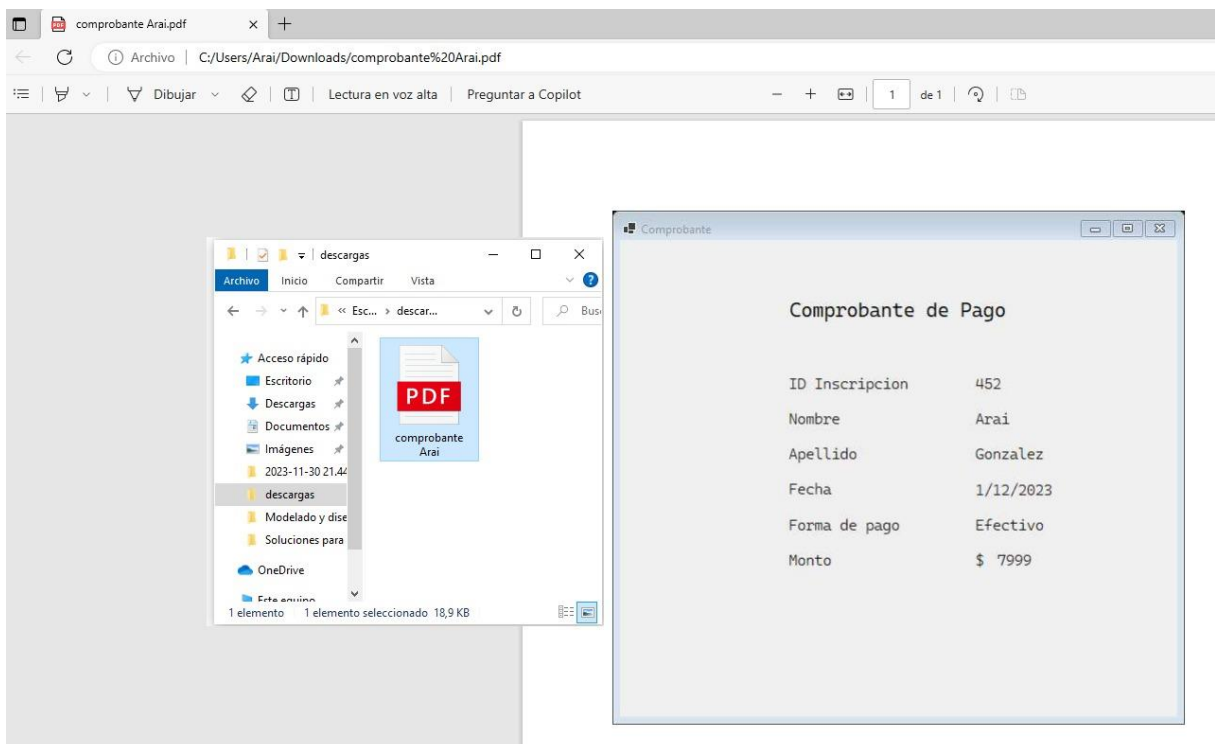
comprobante Arai.pdf × +

Archivo | C:/Users/Arai/Downloads/comprobante%20Arai.pdf

Dibujar | Lectura en voz alta | Preguntar a Copilot

− + 1 de 1

descargas

Archivo Inicio Compartir Vista

« Esc... › descar... Bus

Acceso rápido
Escritorio
Descargas
Documentos
Imágenes
2023-11-30 21.44
descargas
Modelado y dise
Soluciones para
OneDrive
Este equipo

PDF
comprobante Arai

1 elemento 1 elemento seleccionado 18,9 KB

Comprobante

Comprobante de Pago

| ID Inscripcion | 452 |
|---|---|
| Nombre | Arai |
| Apellido | Gonzalez |
| Fecha | 1/12/2023 |
| Forma de pago | Efectivo |
| Monto | \$ 7999 |